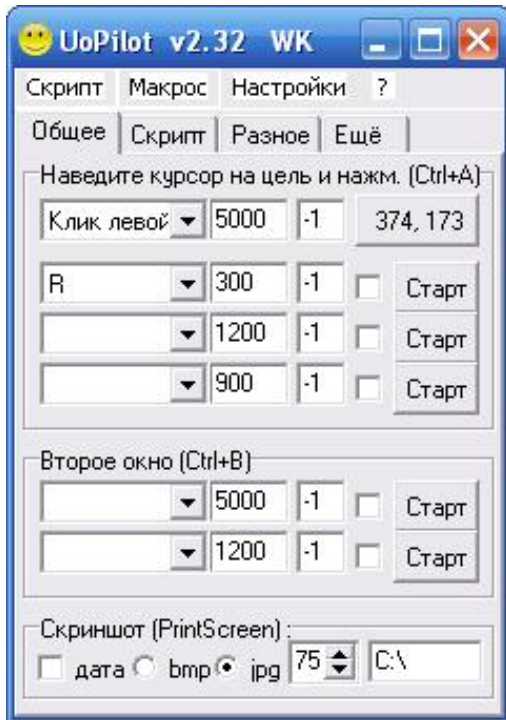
UoPilot v2.32 WK

Скрипт Макрос Настройки ?

Общее Скрипт Разное Ещё

Наведите курсор на цель и нажм. (Ctrl+A)

Клик левой 5000 -1 374, 173

R 300 -1 Старт

1200 -1 Старт

900 -1 Старт

Второе окно (Ctrl+B)

5000 -1 Старт

1200 -1 Старт

Скриншот (PrintScreen) :

дата bmp jpg 75 C:\